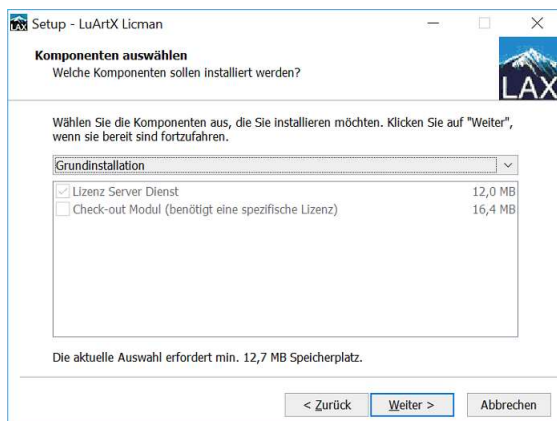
Setup - LuArtX Licman

Komponenten auswählen
Welche Komponenten sollen installiert werden?

LAX

Wählen Sie die Komponenten aus, die Sie installieren möchten. Klicken Sie auf "Weiter", wenn sie bereit sind fortzufahren.

Grundinstallation

| | | |
|---|---|---|
| ✓ | Lizenz Server Dienst | 12,0 MB |
| | Check-out Modul (benötigt eine spezifische Lizenz) | 16,4 MB |

Die aktuelle Auswahl erfordert min. 12,7 MB Speicherplatz.

< Zurück   Weiter >   Abbrechen